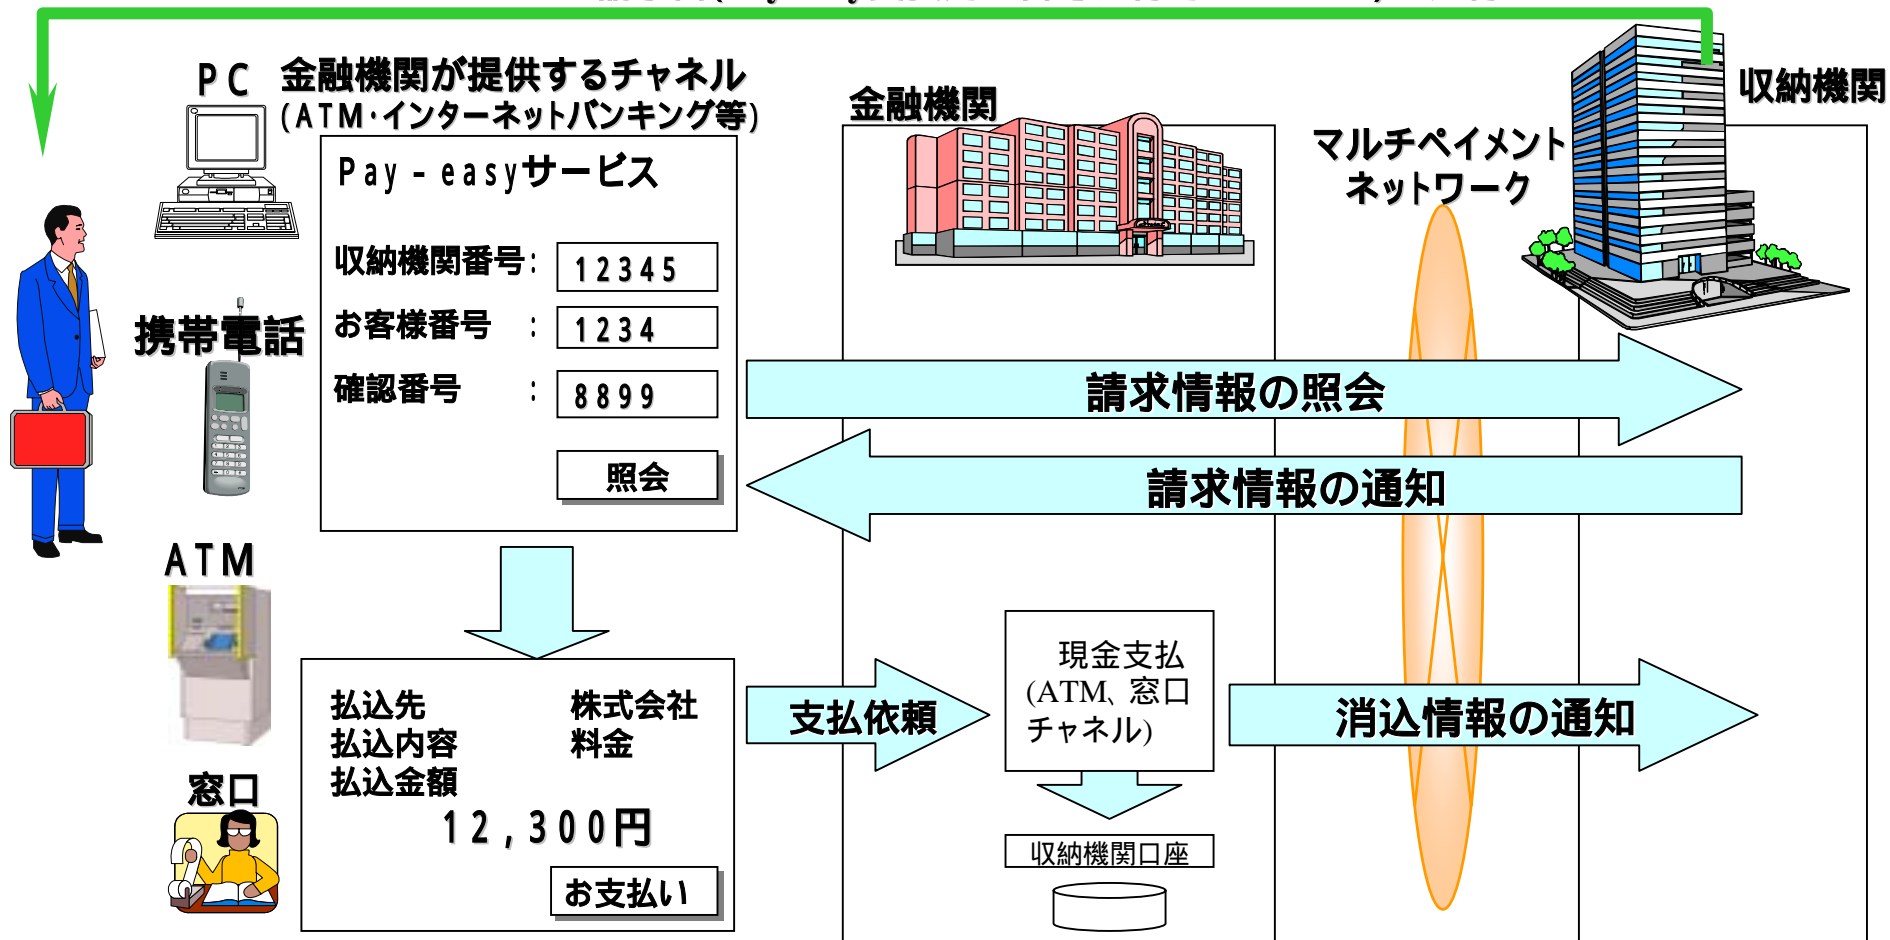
PC
金融機関が提供するチャネル
(ATM·インターネットバンキング等)

Pay-easyサービス

収納機関番号: 12345
お客様番号 : 1234
確認番号 : 8899

照会

携帯電話

ATM

窓口

払込先 株式会社
払込内容 料金
払込金額
12,300円

お支払い

金融機関

マルチペイメントネットワーク

収納機関

請求情報の照会

請求情報の通知

支払依頼

現金支払
(ATM、窓口チャネル)

収納機関口座

消込情報の通知